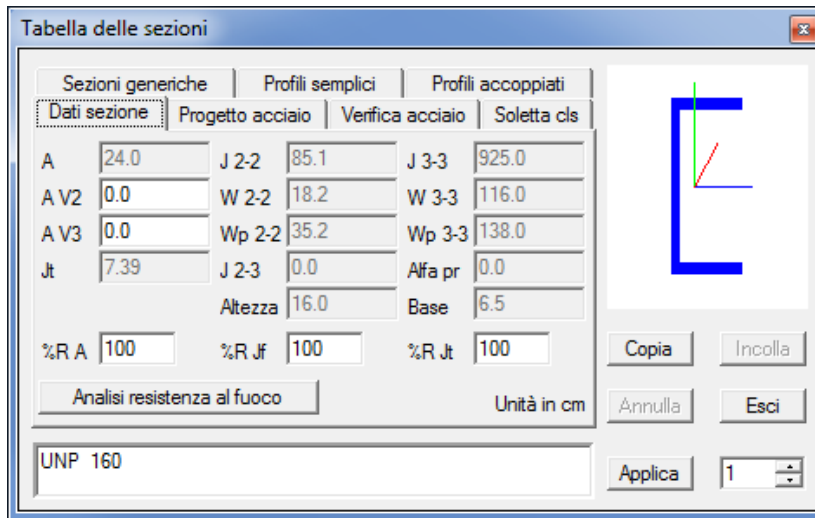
Tabella delle sezioni

Sezioni generiche | Profili semplici | Profili accoppiati
Dati sezione | Progetto acciaio | Verifica acciaio | Soletta cls

A 24.0
A V2 0.0
A V3 0.0
Jt 7.39

J 2-2 85.1
W 2-2 18.2
Wp 2-2 35.2
J 2-3 0.0
Altezza 16.0

J 3-3 925.0
W 3-3 116.0
Wp 3-3 138.0
Alfa pr 0.0
Base 6.5

%R A 100
%R Jf 100
%R Jt 100

Analisi resistenza al fuoco

Unità in cm

Copia
Incolla
Annulla
Esci

UNP 160

Applica
1